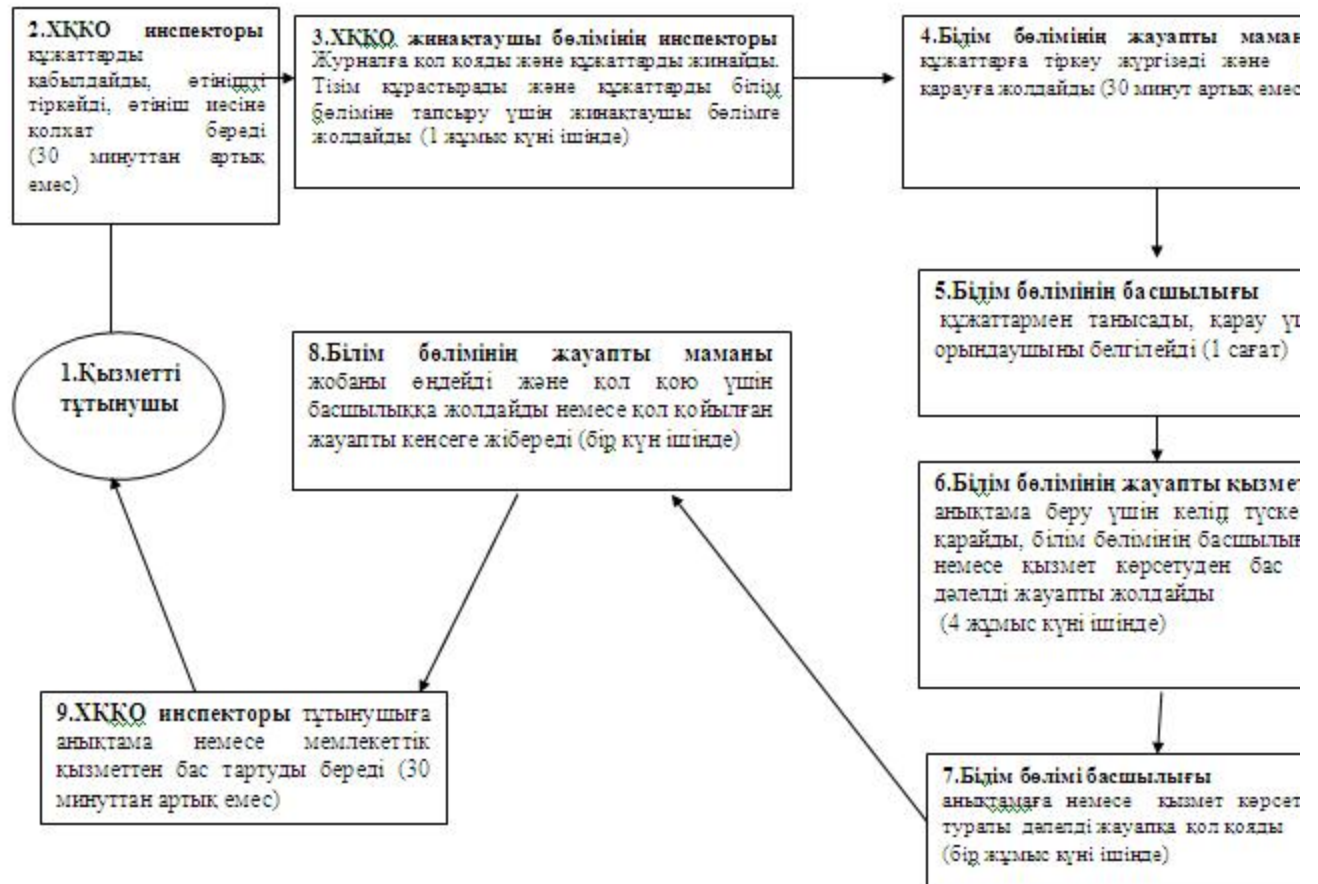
2.ХҚКО инспекторы құжаттарды қабылдайды, өтінішті тіркейді, өтініш иесіне қолхат береді (30 минуттан артық емес)

3.ХҚКО жинақтаушы бөлімінің инспекторы Журналға қол қояды және құжаттарды жинайды. Тізім құрастырады және құжаттарды білім бөліміне тапсыру үшін жинақтаушы бөлімге жолдайды (1 жұмыс күні ішінде)

4.Білім бөлімінің жауапты маман құжаттарға тіркеу жүргізеді және қарауға жолдайды (30 минут артық емес

5.Білім бөлімінің басшылығы құжаттармен танысады, қарау үш орындаушыны белгілейді (1 сағат)

6.Білім бөлімінің жауапты қызмет анықтама беру үшін келіп түске қарайды, білім бөлімінің басшылын немесе қызмет көрсетуден бас дәлелді жауапты жолдайды (4 жұмыс күні ішінде)

7.Білім бөлімі басшылығы анықтамаға немесе қызмет көрсет туралы дәлелді жауапқа қол қояды (бір жұмыс күні ішінде)

8.Білім бөлімінің жауапты маманы жобаны өңдейді және қол қою үшін басшылыққа жолдайды немесе қол қойылған жауапты кеңсеге жібереді (бір күн ішінде)

1.Қызметті тұтынушы

9.ХҚКО инспекторы тұтынушыға анықтама немесе мемлекеттік қызметтен бас тартуды береді (30 минуттан артық емес)